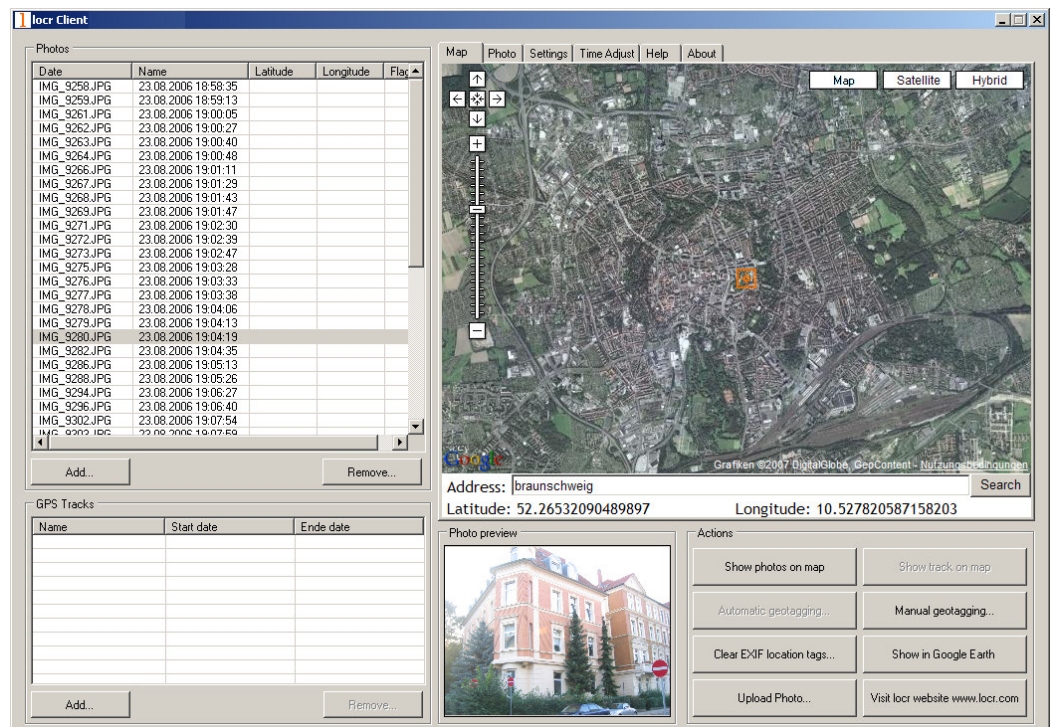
locr Client

Photos

| Date | Name | Latitude | Longitude | Flag |
|---|---|---|---|---|
| IMG_9258.JPG | 23.08.2006 18:58:35 | | | |
| IMG_9259.JPG | 23.08.2006 18:59:13 | | | |
| IMG_9261.JPG | 23.08.2006 19:00:05 | | | |
| IMG_9262.JPG | 23.08.2006 19:00:27 | | | |
| IMG_9263.JPG | 23.08.2006 19:00:40 | | | |
| IMG_9264.JPG | 23.08.2006 19:00:48 | | | |
| IMG_9266.JPG | 23.08.2006 19:01:11 | | | |
| IMG_9267.JPG | 23.08.2006 19:01:29 | | | |
| IMG_9268.JPG | 23.08.2006 19:01:43 | | | |
| IMG_9269.JPG | 23.08.2006 19:01:47 | | | |
| IMG_9271.JPG | 23.08.2006 19:02:30 | | | |
| IMG_9272.JPG | 23.08.2006 19:02:39 | | | |
| IMG_9273.JPG | 23.08.2006 19:02:47 | | | |
| IMG_9275.JPG | 23.08.2006 19:03:28 | | | |
| IMG_9276.JPG | 23.08.2006 19:03:33 | | | |
| IMG_9277.JPG | 23.08.2006 19:03:38 | | | |
| IMG_9278.JPG | 23.08.2006 19:04:06 | | | |
| IMG_9279.JPG | 23.08.2006 19:04:13 | | | |
| IMG_9280.JPG | 23.08.2006 19:04:19 | | | |
| IMG_9282.JPG | 23.08.2006 19:04:35 | | | |
| IMG_9286.JPG | 23.08.2006 19:05:13 | | | |
| IMG_9288.JPG | 23.08.2006 19:05:26 | | | |
| IMG_9294.JPG | 23.08.2006 19:06:27 | | | |
| IMG_9296.JPG | 23.08.2006 19:06:40 | | | |
| IMG_9302.JPG | 23.08.2006 19:07:54 | | | |
| IMG_9303.JPG | 23.08.2006 19:07:59 | | | |

Add...
Remove...

GPS Tracks

| Name | Start date | Ende date |
|---|---|---|

Add...
Remove...

Map | Photo | Settings | Time Adjust | Help | About

Map
Satellite
Hybrid

Google
Grafiken ©2007 DigitalGlobe, GeoContent - Nutzungsbedingungen

Address: braunschweig
Search
Latitude: 52.26532090489897
Longitude: 10.527820587158203

Photo preview

Actions
Show photos on map
Show track on map
Automatic geotagging...
Manual geotagging...
Clear EXIF location tags...
Show in Google Earth
Upload Photo...
Visit locr website www.locr.com